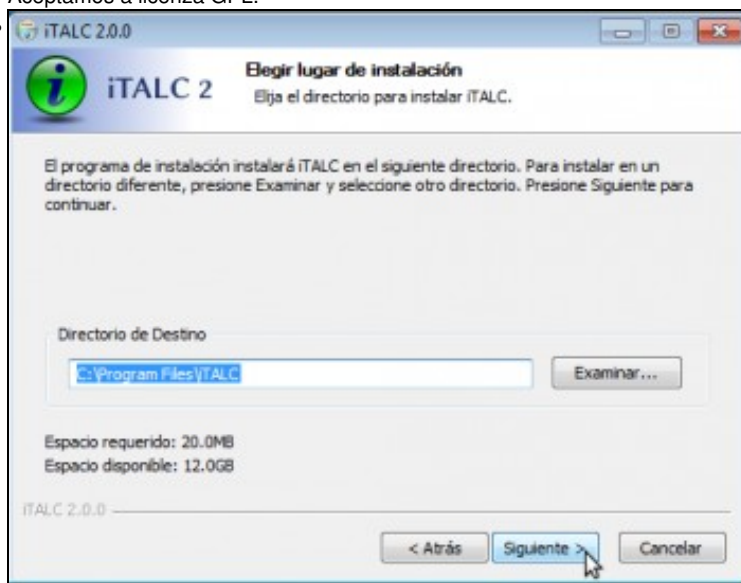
Aceptamos a licenza GPL.

iTALC 2.0.0

iTALC 2

Elegir lugar de instalación
Elija el directorio para instalar iTALC.

El programa de instalación instalará iTALC en el siguiente directorio. Para instalar en un directorio diferente, presione Examinar y seleccione otro directorio. Presione Siguiente para continuar.

Directorio de Destino

C:\Program Files\iTALC

Examinar...

Espacio requerido: 20.0MB
Espacio disponible: 12.0GB

iTALC 2.0.0

< Atrás

Siguiente >

Cancelar